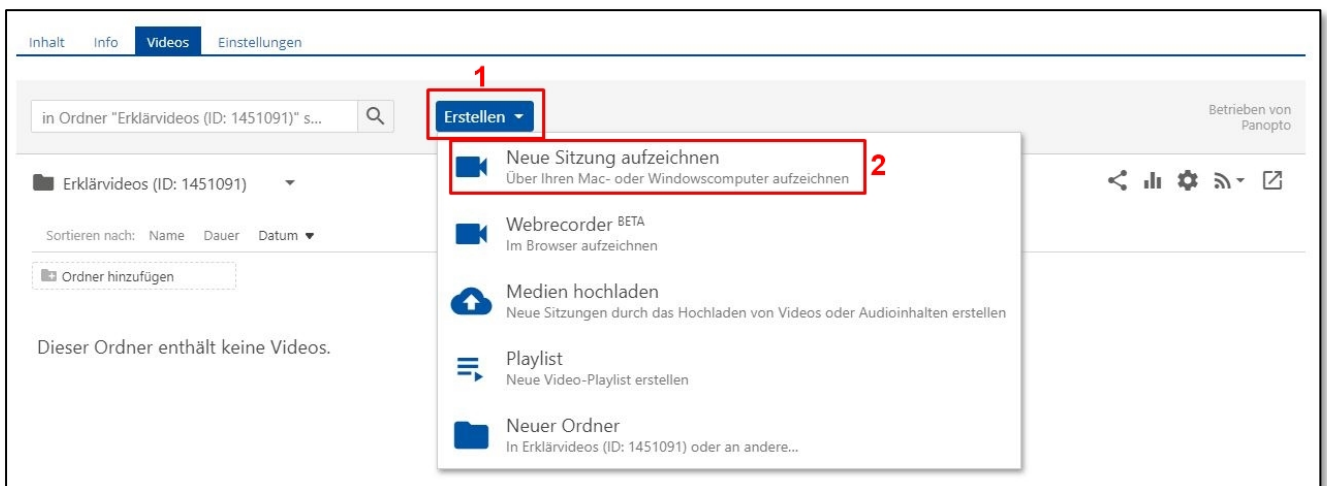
Inhalt Info Videos Einstellungen

in Ordner "Erklärvideos (ID: 1451091)" s...

1

Erstellen ▾

Betrieben von Panopto

Erklärvideos (ID: 1451091) ▾

Sortieren nach: Name Dauer Datum ▾

Ordner hinzufügen

Dieser Ordner enthält keine Videos.

Neue Sitzung aufzeichnen
Über Ihren Mac- oder Windowscomputer aufzeichnen

2

Webrecorder BETA
Im Browser aufzeichnen

Medien hochladen
Neue Sitzungen durch das Hochladen von Videos oder Audioinhalten erstellen

Playlist
Neue Video-Playlist erstellen

Neuer Ordner
In Erklärvideos (ID: 1451091) oder an andere...